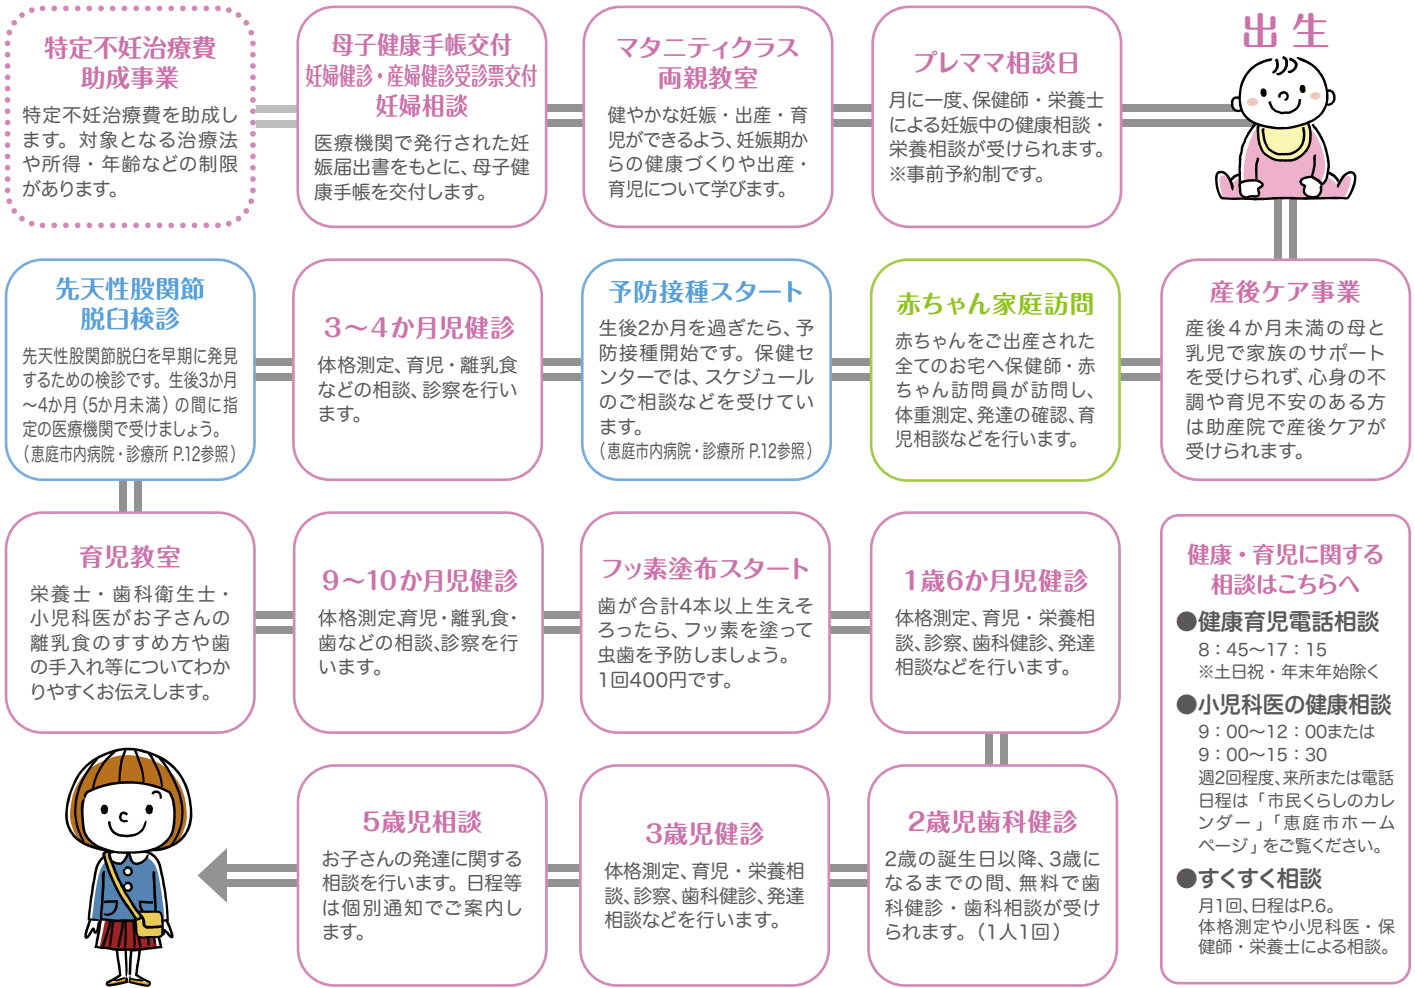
特定不妊治療費助成事業
特定不妊治療費を助成します。対象となる治療法や所得・年齢などの制限があります。

母子健康手帳交付
妊婦健診・産婦健診受診票交付
妊婦相談
医療機関で発行された妊娠届出書をもとに、母子健康手帳を交付します。

マタニティクラス
両親教室
健やかな妊娠・出産・育児ができるよう、妊娠期からの健康づくりや出産・育児について学びます。

プレママ相談日
月に一度、保健師・栄養士による妊娠中の健康相談・栄養相談が受けられます。
※事前予約制です。

出生

先天性股関節脱臼検診
先天性股関節脱臼を早期に発見するための検診です。生後3か月～4か月（5か月未満）の間に指定の医療機関で受けましょう。（恵庭市内病院・診療所 P.12参照）

3～4か月児健診
体格測定、育児・離乳食などの相談、診察を行います。

予防接種スタート
生後2か月を過ぎたら、予防接種開始です。保健センターでは、スケジュールのご相談などを受けています。（恵庭市内病院・診療所 P.12参照）

赤ちゃん家庭訪問
赤ちゃんをご出産された全てのお宅へ保健師・赤ちゃん訪問員が訪問し、体重測定、発達の確認、育児相談などを行います。

産後ケア事業
産後４か月未満の母と乳児で家族のサポートを受けられず、心身の不調や育児不安のある方は助産院で産後ケアが受けられます。

育児教室
栄養士・歯科衛生士・小児科医がお子さんの離乳食のすすめ方や歯の手入れ等についてわかりやすくお伝えします。

9～10か月児健診
体格測定育児・離乳食・歯などの相談、診察を行います。

フッ素塗布スタート
歯が合計4本以上生えそろったら、フッ素を塗って虫歯を予防しましょう。1回400円です。

1歳6か月児健診
体格測定、育児・栄養相談、診察、歯科健診、発達相談などを行います。

健康・育児に関する相談はこちらへ
●健康育児電話相談
8：45～17：15
※土日祝・年末年始除く
●小児科医の健康相談
9：00～12：00または
9：00～15：30
週2回程度、来所または電話
日程は「市民くらしのカレンダー」「恵庭市ホームページ」をご覧ください。
●すくすく相談
月1回、日程はP.6。
体格測定や小児科医・保健師・栄養士による相談。

5歳児相談
お子さんの発達に関する相談を行います。日程等は個別通知でご案内します。

3歳児健診
体格測定、育児・栄養相談、診察、歯科健診、発達相談などを行います。

2歳児歯科健診
2歳の誕生日以降、3歳になるまでの間、無料で歯科健診・歯科相談が受けられます。（1人1回）